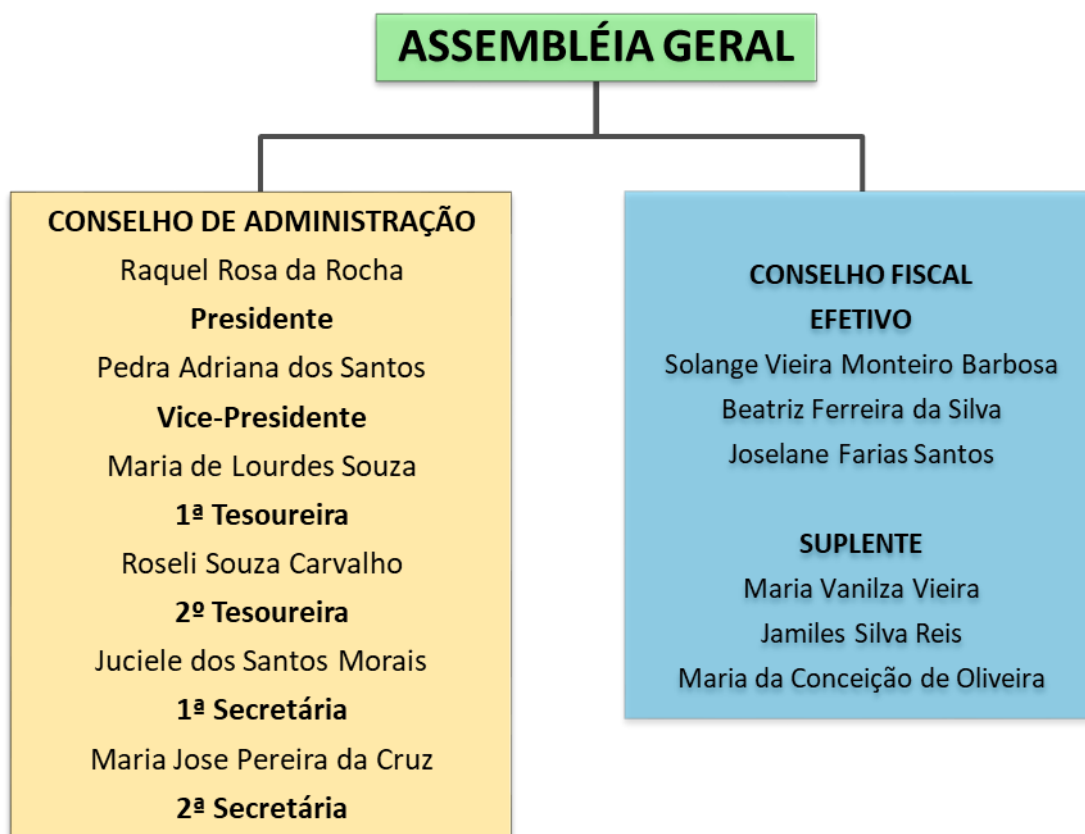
ASSEMBLÉIA GERAL

CONSELHO DE ADMINISTRAÇÃO
Raquel Rosa da Rocha
Presidente
Pedra Adriana dos Santos
Vice-Presidente
Maria de Lourdes Souza
1ª Tesoureira
Roseli Souza Carvalho
2º Tesoureira
Juciele dos Santos Morais
1ª Secretária
Maria Jose Pereira da Cruz
2ª Secretária

CONSELHO FISCAL
EFETIVO
Solange Vieira Monteiro Barbosa
Beatriz Ferreira da Silva
Joselane Farias Santos

SUPLENTE
Maria Vanilza Vieira
Jamiles Silva Reis
Maria da Conceição de Oliveira